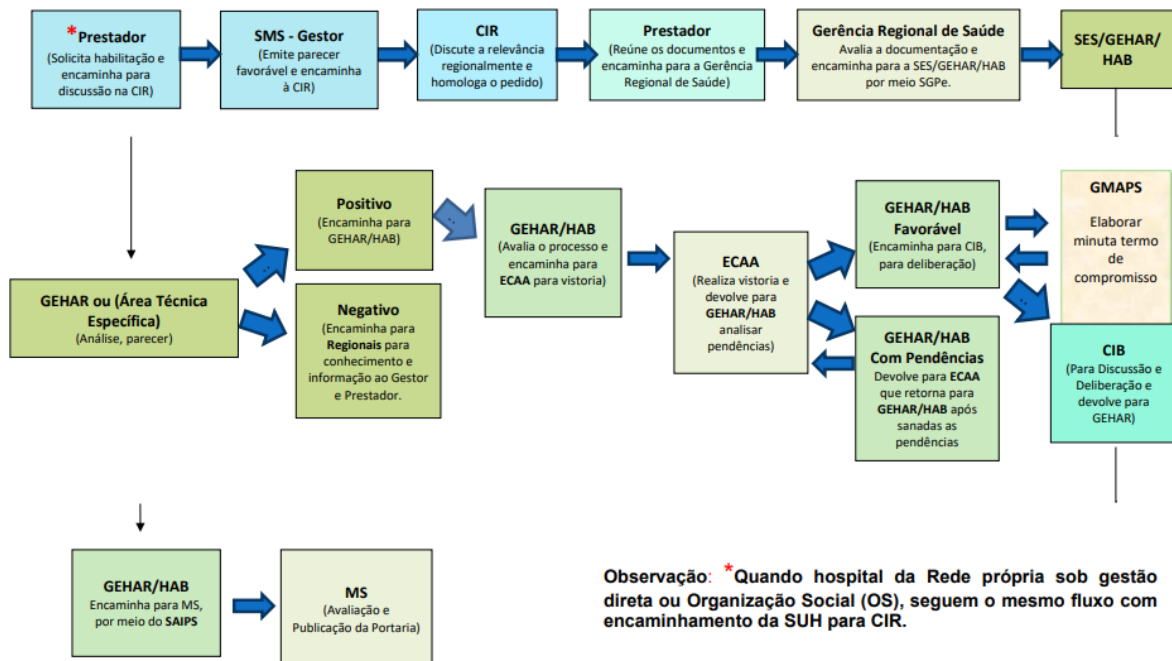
*Prestador
(Solicita habilitação e encaminha para discussão na CIR)

SMS - Gestor
(Emite parecer favorável e encaminha à CIR)

CIR
(Discute a relevância regionalmente e homologa o pedido)

Prestador
(Reúne os documentos e encaminha para a Gerência Regional de Saúde)

Gerência Regional de Saúde
Avalia a documentação e encaminha para a SES/GEHAR/HAB por meio SGPe.

SES/GEHAR/HAB

GEHAR ou (Área Técnica Específica)
(Análise, parecer)

Positivo
(Encaminha para GEHAR/HAB)

Negativo
(Encaminha para Regionais para conhecimento e informação ao Gestor e Prestador.

GEHAR/HAB
(Avalia o processo e encaminha para ECAA para vistoria)

ECAA
(Realiza vistoria e devolve para GEHAR/HAB analisar pendências)

GEHAR/HAB
Favorável
(Encaminha para CIB, para deliberação)

GEHAR/HAB
Com Pendências
Devolve para ECAA que retorna para GEHAR/HAB após sanadas as pendências

GMAPS
Elaborar minuta termo de compromisso

CIB
(Para Discussão e Deliberação e devolve para GEHAR)

GEHAR/HAB
Encaminha para MS, por meio do SAIPS

MS
(Avaliação e Publicação da Portaria)

Observação: *Quando hospital da Rede própria sob gestão direta ou Organização Social (OS), seguem o mesmo fluxo com encaminhamento da SUH para CIR.